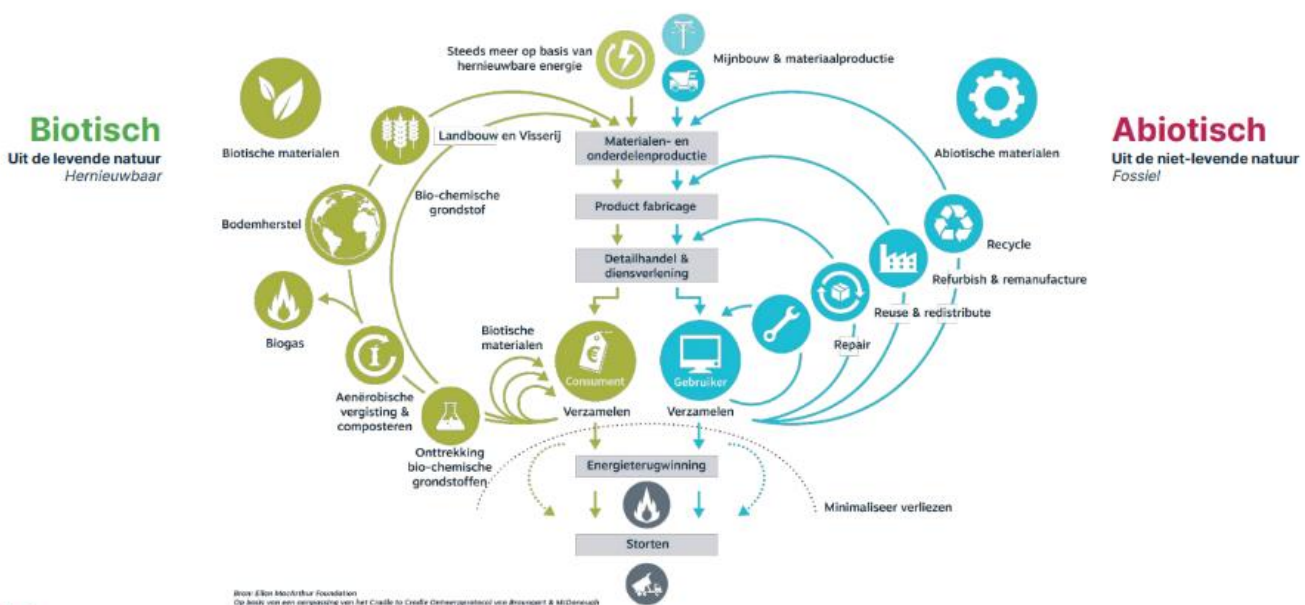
Biotisch
Uit de levende natuur
Hernieuwbaar

Abiotisch
Uit de niet-levende natuur
Fossiel

Steeds meer op basis van hernieuwbare energie

Mijnbouw & materiaalproductie

Biotische materialen

Landbouw en Visserij

Materialen- en onderdelenproductie

Abiotische materialen

Bio-chemische grondstof

Product fabricage

Bodemherstel

Recycle

Detailhandel & diensverlening

Refurbish & remanufacture

Reuse & redistribute

Biogas

Biotische materialen

Repair

Consument

Gebruiker

Aenërobische vergisting & composteren

Verzamelen

Verzamelen

Onttrekking bio-chemische grondstoffen

Energieterugwinning

Minimaliseer verliezen

Storten

Bron: Ellen MacArthur Foundation
Op basis van een aanpassing van het Cradle to Cradle Ontwerpprotocol van Braungart & McDonough